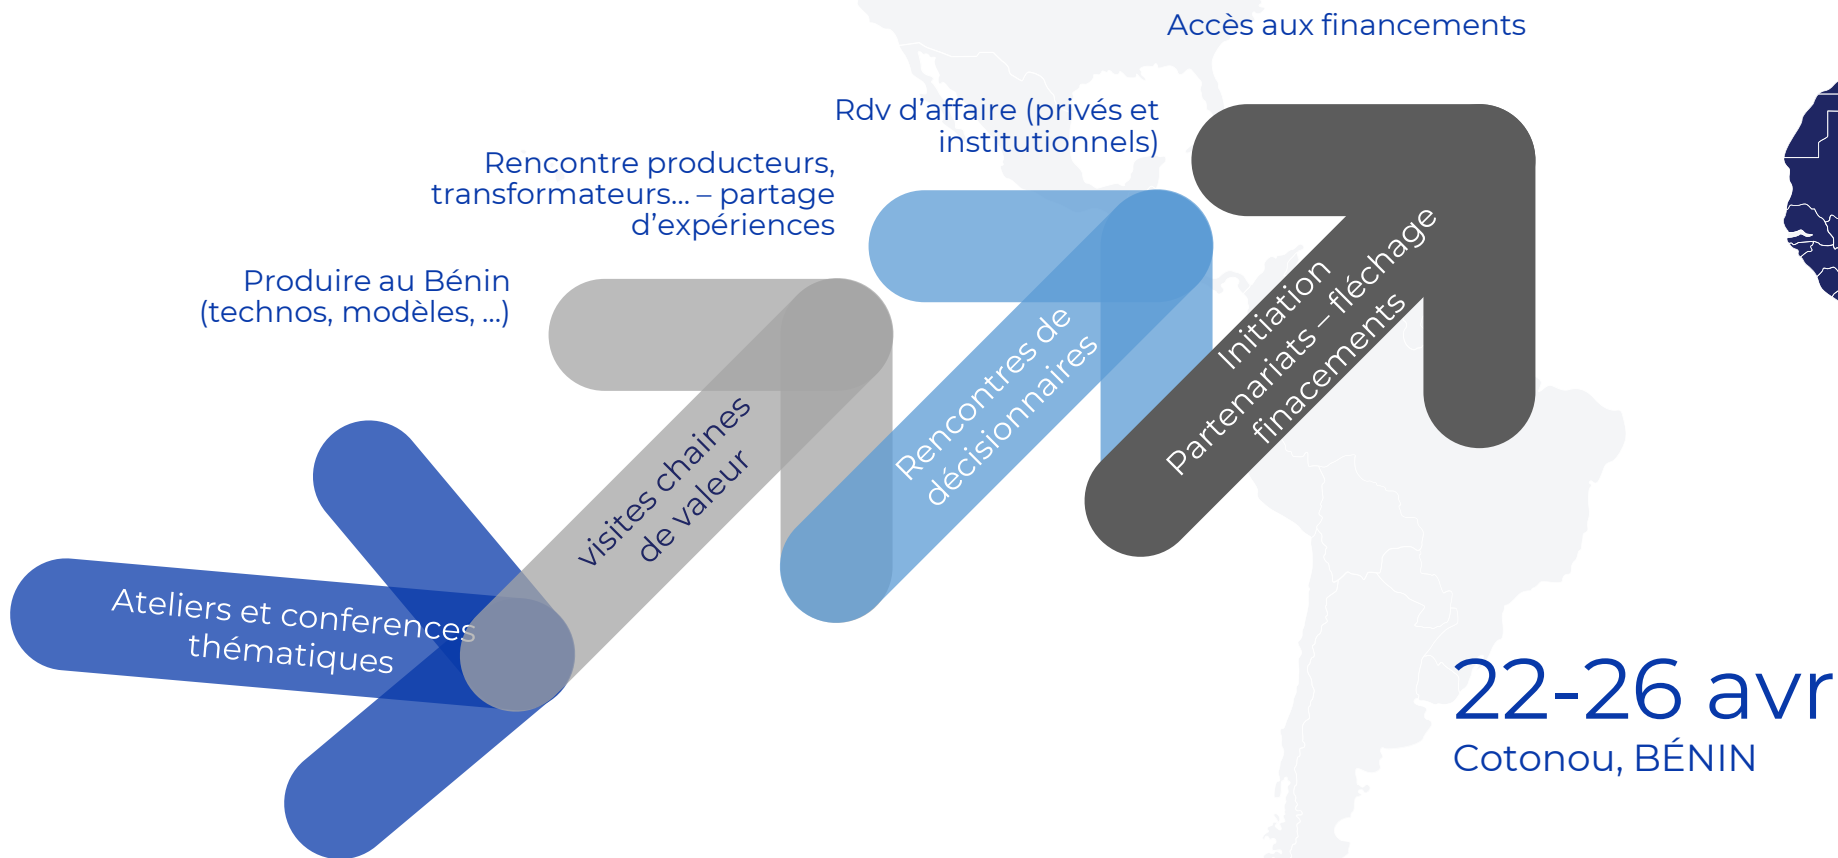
Accès aux financements

Rdv d'affaire (privés et institutionnels)

Rencontre producteurs, transformateurs... – partage d'expériences

Produire au Bénin (technos, modèles, ...)

Ateliers et conferences thématiques

visites chaines de valeur

Rencontres de décisionnaires

Initiation Partenariats – fléchage finacements

22-26 avr

Cotonou, BÉNIN